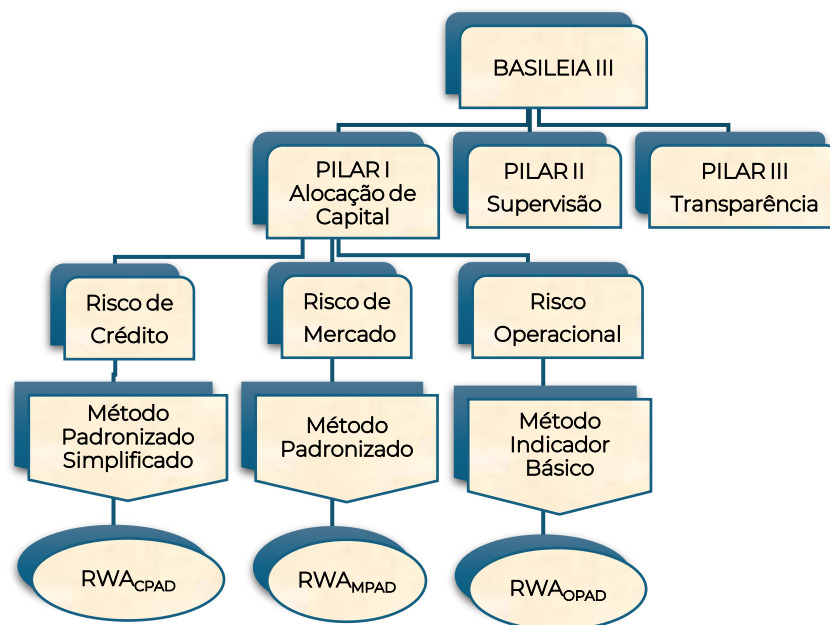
BASILEIA III

PILAR I
Alocação de Capital

PILAR II
Supervisão

PILAR III
Transparência

Risco de Crédito

Risco de Mercado

Risco Operacional

Método Padronizado Simplificado

Método Padronizado

Método Indicador Básico

$RWA_{CPAD}$

$RWA_{MPAD}$

$RWA_{OPAD}$